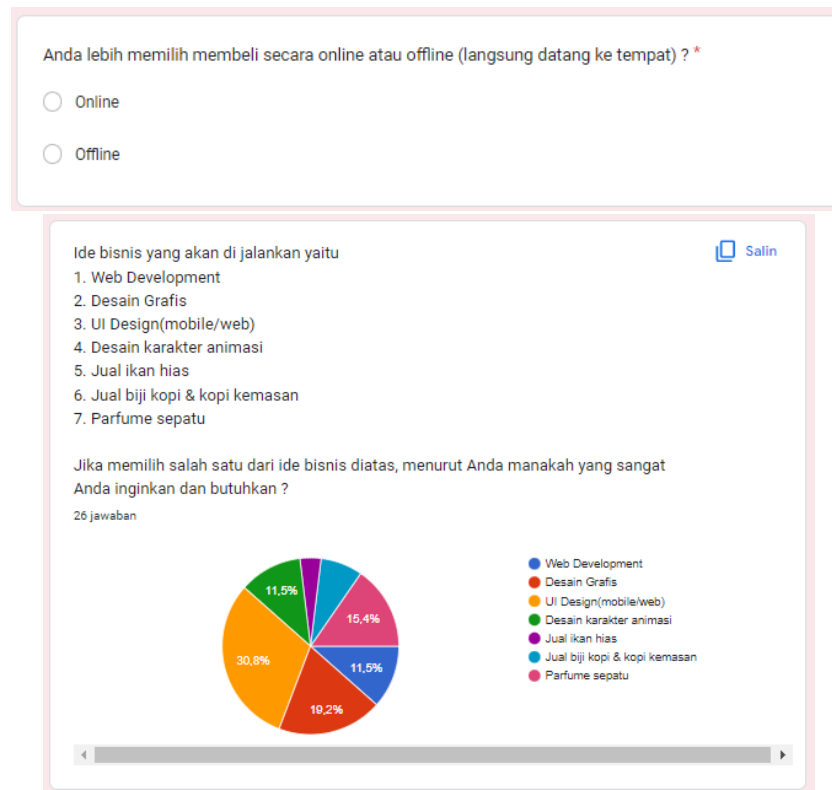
Anda lebih memilih membeli secara online atau offline (langsung datang ke tempat) ? *

Online

Offline

Ide bisnis yang akan di jalankan yaitu
1. Web Development
2. Desain Grafis
3. UI Design(mobile/web)
4. Desain karakter animasi
5. Jual ikan hias
6. Jual biji kopi & kopi kemasan
7. Parfume sepatu

Salin

Jika memilih salah satu dari ide bisnis diatas, menurut Anda manakah yang sangat Anda inginkan dan butuhkan ?

26 jawaban

11,5%
15,4%
30,8%
11,5%
19,2%

Web Development
Desain Grafis
UI Design(mobile/web)
Desain karakter animasi
Jual ikan hias
Jual biji kopi & kopi kemasan
Parfume sepatu